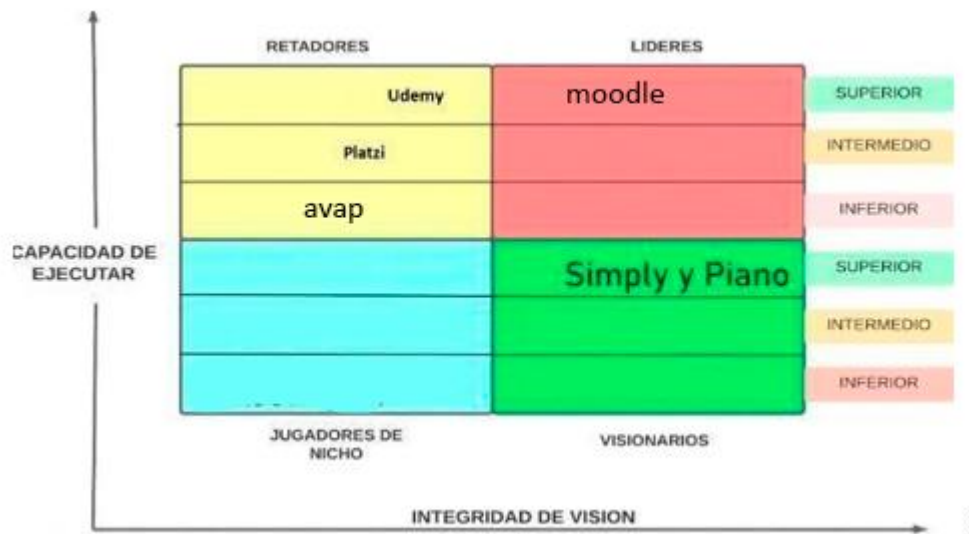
RETADORES

LIDERES

Udemy

moodle

SUPERIOR

Platzi

INTERMEDIO

avap

INFERIOR

CAPACIDAD DE EJECUTAR

Simply y Piano

SUPERIOR

INTERMEDIO

INFERIOR

JUGADORES DE NICHO

VISIONARIOS

INTEGRIDAD DE VISION